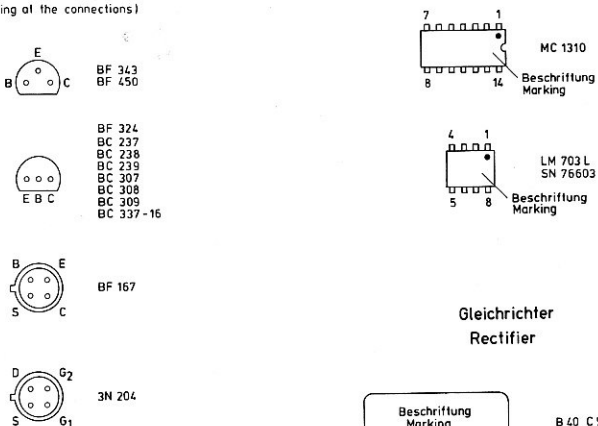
ing at the connections)

E
B C
BF 343
BF 450

BF 324
BC 237
BC 238
BC 239
BC 307
BC 308
BC 309
BC 337-16
E B C

B E
S C
BF 167

D $G_2$
S $G_1$
3N 204

7 1
8 14
MC 1310
Beschriftung
Marking

4 1
5 8
LM 703 L
SN 76603
Beschriftung
Marking

Gleichrichter
Rectifier

Beschriftung
Marking
B 40 C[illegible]